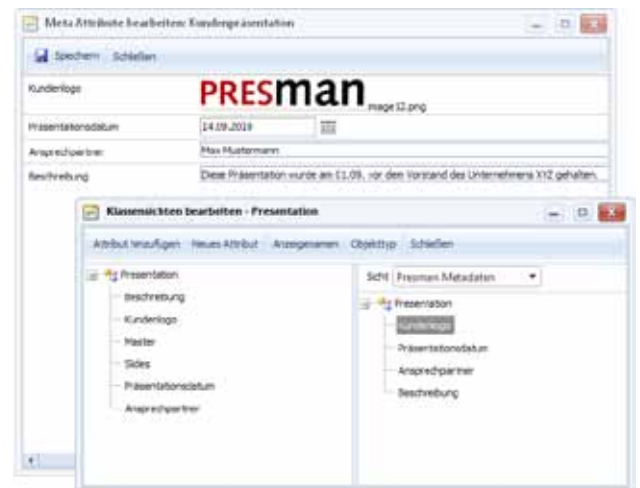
Meta Attribute bearbeiten: Kundenpräsentation

Speichern Schließen

Kundenlogo

PRESman image12.png

Präsentationsdatum 14.09.2010

Ansprechpartner Max Mustermann

Beschreibung Diese Präsentation wurde am 11.09. vor den Vorstand des Unternehmens XYZ gehalten.

Klassensichten bearbeiten - Presentation

Attribut hinzufügen Neues Attribut Anzeigenamen Objekttyp Schließen

Presentation
Beschreibung
Kundenlogo
Master
Slides
Präsentationsdatum
Ansprechpartner

Sicht Presman Metadaten

Presentation
Kundenlogo
Präsentationsdatum
Ansprechpartner
Beschreibung